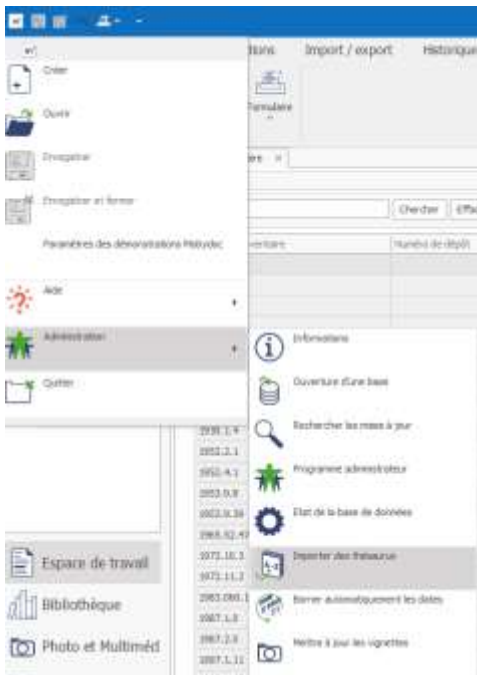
tions Import / export Historique

Formulaire

Créer

Ouvrir

Enregistrer

Enregistrer et fermer

Paramètres des démonstrations Mobydoc

Aide

Administration

Quitter

Chercher Effa

Numéro de dépôt

Informations

Ouverture d'une base

Rechercher les mises à jour

Programme administrateur

Etat de la base de données

Importer des thésaurus

Borner automatiquement les dates

Mettre à jour les vignettes

1939.1.4
1952.2.1
1952.4.1
1953.9.8
1953.9.16
1968.52.47
1972.10.1
1972.11.2
1983.090.1
1987.1.8
1987.2.3
1987.1.11

Espace de travail

Bibliothèque

Photo et Multiméd